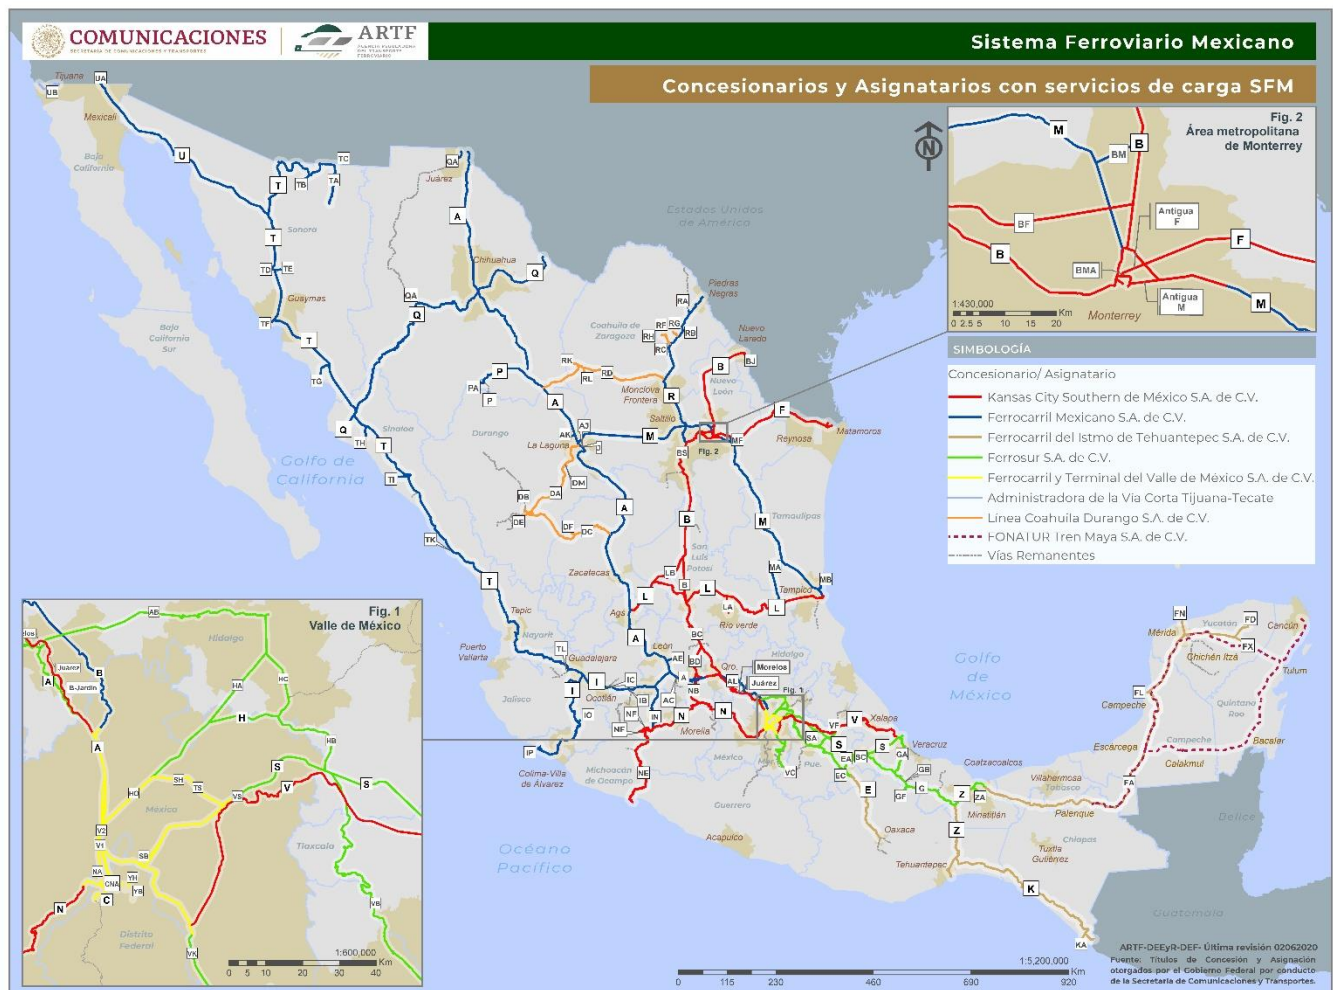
COMUNICACIONES
SECRETARÍA DE COMUNICACIONES Y TRANSPORTES

ARTF
AGENCIA REGULADORA DEL TRANSPORTE FERROVIARIO

Sistema Ferroviario Mexicano

Concesionarios y Asignatarios con servicios de carga SFM

Fig. 2
Área metropolitana de Monterrey

M B BM BF Antigua F F B BMA Antigua M M
1:430,000
0 2.5 5 10 15 20 Km
Monterrey

SIMBOLOGÍA

Concesionario/ Asignatario
Kansas City Southern de México S.A. de C.V.
Ferrocarril Mexicano S.A. de C.V.
Ferrocarril del Istmo de Tehuantepec S.A. de C.V.
Ferrosur S.A. de C.V.
Ferrocarril y Terminal del Valle de México S.A. de C.V.
Administradora de la Vía Corta Tijuana-Tecate
Línea Coahuila Durango S.A. de C.V.
FONATUR Tren Maya S.A. de C.V.
Vías Remanentes

Tijuana UA UB Mexicali U Baja California TC T TB TA Sonora T TD TE Guaymas TF T TG Q Baja California Sur Juarez QA A Chihuahua Q QA Q P PA P Estados Unidos de América Piedras Negras RA Coahuila de Zaragoza RF RG RH RB RC Nuevo Laredo BJ B Nuevo León RK RD RL Monclova Frontera R Saltillo A AJ AKA La Laguna M AI F Reynosa Matamoros MF Fig. 2 BS Durango Sinaloa Q TH T TI Golfo de California DB DA DM DE DF DC A B M Tamaulipas TK T Zacatecas LB B L L San Luis Potosí MA Tampico MB L LA Rio verde Tepic Nayarit Ags A León Puerto Vallarta TL Guadalajara I I Jalisco IC IB AC IN NF N N NF IO IP BC AE BD A NB Qro. Morelos Juárez AL Hidalgo Fig. 1 Morelia Colima-Villa de Álvarez Michoacán de Ocampo NE México Guerrero Acapulco VF V Xalapa SA S EA SC S GA Veracruz EC GB E G GF Oaxaca Z ZA Z Minatitlán Tehuantepec Coatzacoalcos Villahermosa Tabasco Palenque Chiapas Tuxtla Gutiérrez K KA Golfo de México Océano Pacífico FN Mérida Yucatán FD Cancún FX Chichén Itzá Tulum FL Campeche Quintana Roo Escárcega Campeche FA Bacalar Calakmul Belice Guatemala

Fig. 1
Valle de México
AB Hidalgo Juarez B B-Jardin A HA HC H HB S S V VS SH TS HC México V2 V1 SB NA CNA YH YB C N Tlaxcala VB Distrito Federal VK
1:600,000
0 5 10 20 30 40 Km

1:5,200,000
0 115 230 460 690 920 Km

ARTF-DEEyR-DEF- Última revisión 02062020
Fuente: Títulos de Concesión y Asignación otorgados por el Gobierno Federal por conducto de la Secretaría de Comunicaciones y Transportes.